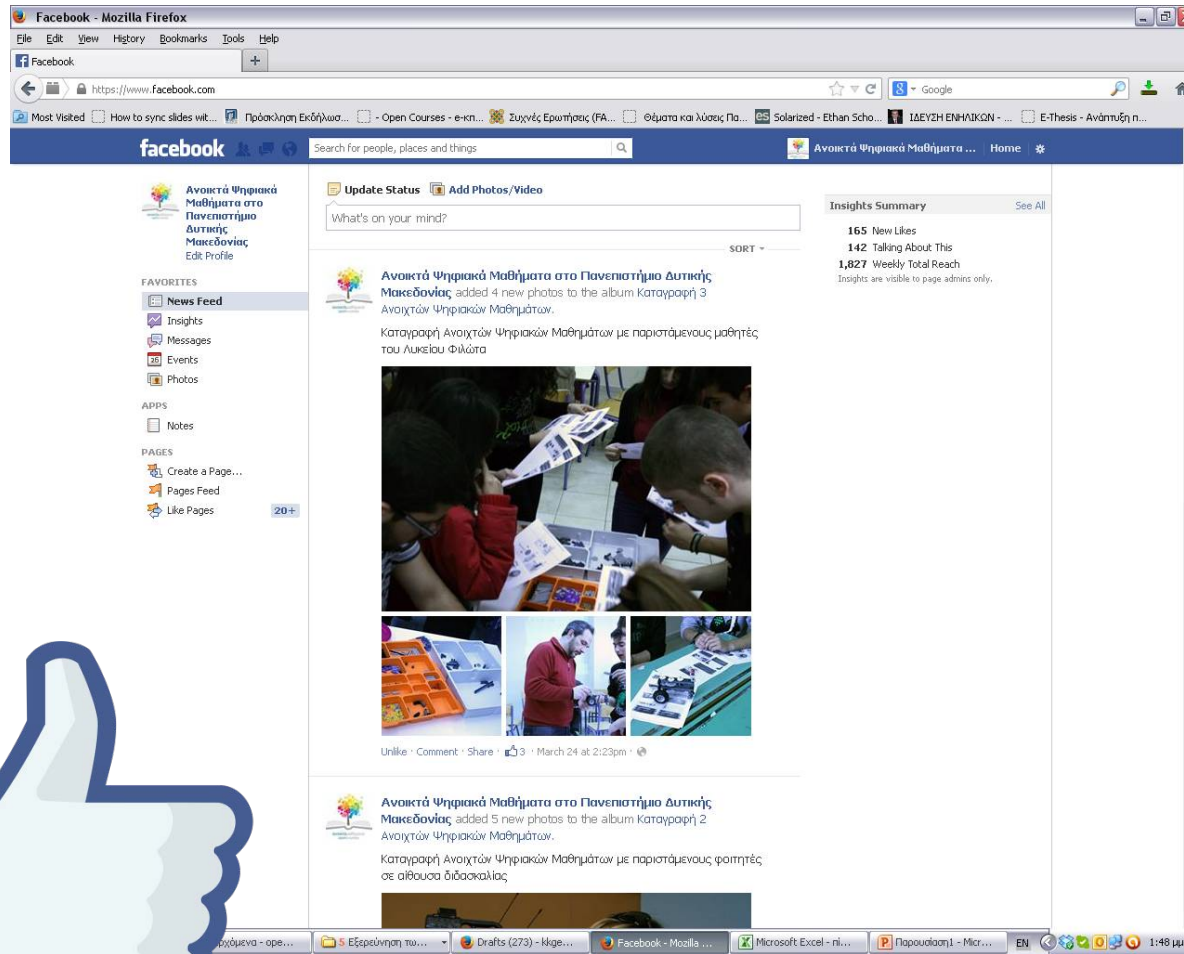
Facebook - Mozilla Firefox

File Edit View History Bookmarks Tools Help

Facebook

https://www.facebook.com

Google

Most Visited How to sync slides wit... Πρόσκληση Εκδήλωσ... - Open Courses - e-κπ... Συχνές Ερωτήσεις (FA... Θέματα και λύσεις Πα... Solarized - Ethan Scho... ΙΔΕΥΣΗ ΕΝΗΛΙΚΩΝ - ... E-Thesis - Ανάπτυξη π...

facebook

Search for people, places and things

Ανοικτά Ψηφιακά Μαθήματα ... Home

Ανοικτά Ψηφιακά Μαθήματα στο Πανεπιστήμιο Δυτικής Μακεδονίας
Edit Profile

FAVORITES
News Feed
Insights
Messages
Events
Photos

APPS
Notes

PAGES
Create a Page...
Pages Feed
Like Pages 20+

Update Status Add Photos/Video

What's on your mind?

SORT

Ανοικτά Ψηφιακά Μαθήματα στο Πανεπιστήμιο Δυτικής Μακεδονίας added 4 new photos to the album Καταγραφή 3 Ανοιχτών Ψηφιακών Μαθημάτων.

Καταγραφή Ανοιχτών Ψηφιακών Μαθημάτων με παριστάμενους μαθητές του Λυκείου Φιλώτα

Unlike · Comment · Share · 3 · March 24 at 2:23pm ·

Ανοικτά Ψηφιακά Μαθήματα στο Πανεπιστήμιο Δυτικής Μακεδονίας added 5 new photos to the album Καταγραφή 2 Ανοιχτών Ψηφιακών Μαθημάτων.

Καταγραφή Ανοιχτών Ψηφιακών Μαθημάτων με παριστάμενους φοιτητές σε αίθουσα διδασκαλίας

Insights Summary See All
165 New Likes
142 Talking About This
1,827 Weekly Total Reach
Insights are visible to page admins only.

ρχόμενα - ope... 5 Εξερεύνηση τω... Drafts (273) - kkge... Facebook - Mozilla ... Microsoft Excel - ni... Παρουσίαση1 - Micr... EN 1:48 μμ